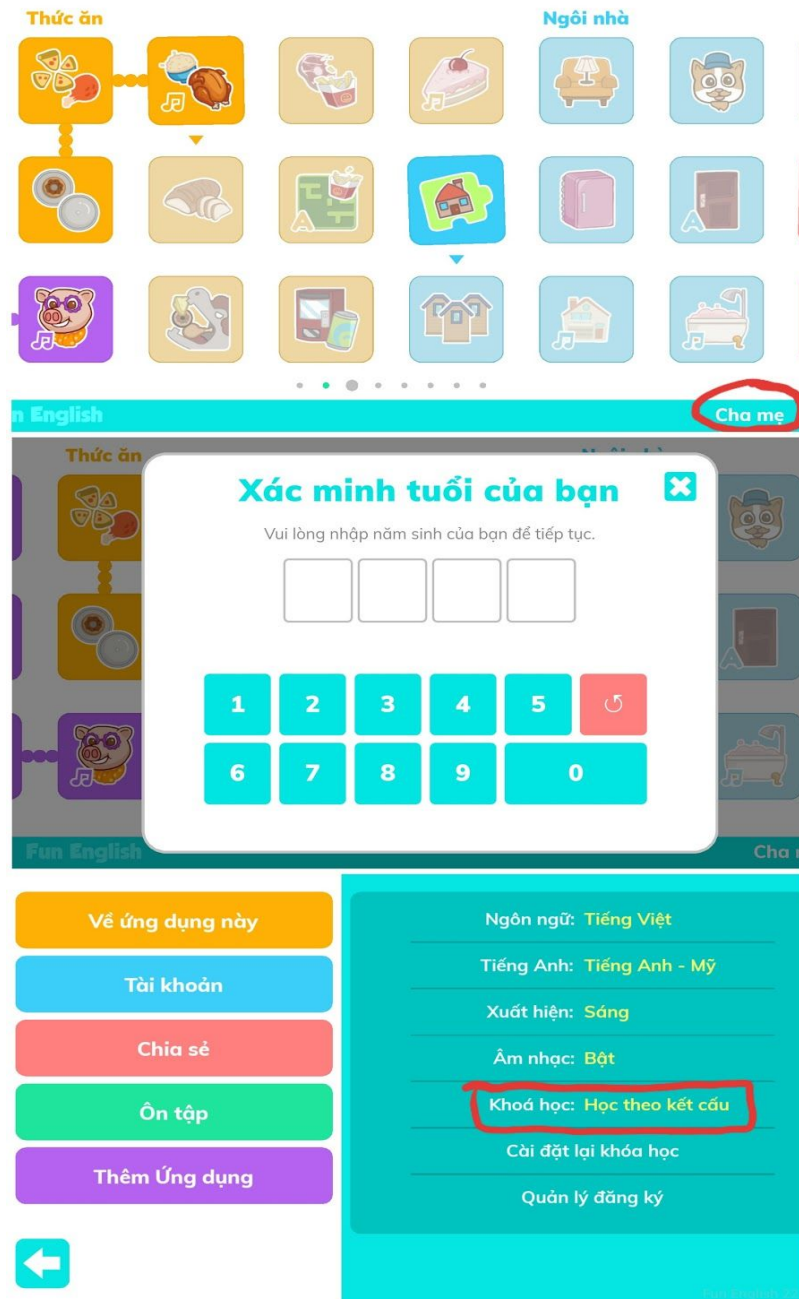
Thức ăn

Ngôi nhà

n English

Cha mẹ

Thức ăn

Xác minh tuổi của bạn

Vui lòng nhập năm sinh của bạn để tiếp tục.

1 2 3 4 5 ↺

6 7 8 9 0

Fun English

Cha

Về ứng dụng này

Tài khoản

Chia sẻ

Ôn tập

Thêm Ứng dụng

Ngôn ngữ: Tiếng Việt

Tiếng Anh: Tiếng Anh - Mỹ

Xuất hiện: Sáng

Âm nhạc: Bật

Khoá học: Học theo kết cấu

Cài đặt lại khóa học

Quản lý đăng ký